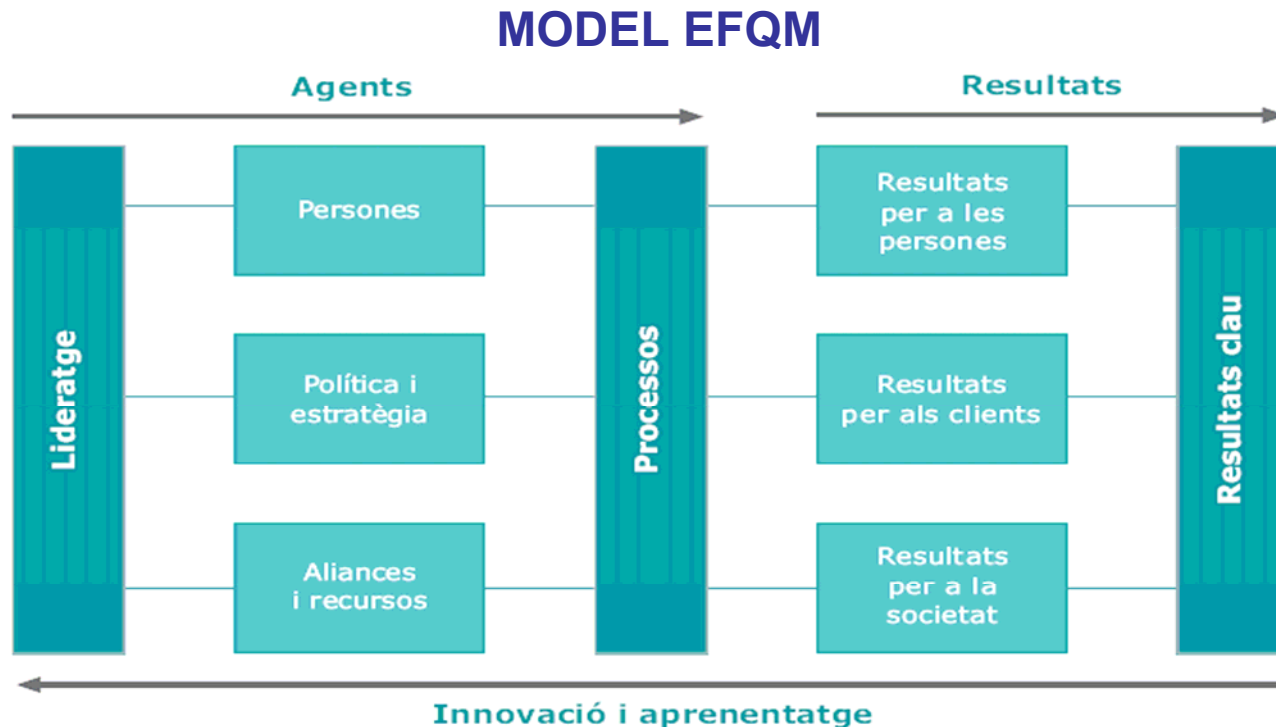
MODEL EFQM

Agents

Resultats

Lideratge

Persones

Política i estratègia

Aliances i recursos

Processos

Resultats per a les persones

Resultats per als clients

Resultats per a la societat

Resultats clau

Innovació i aprenentatge